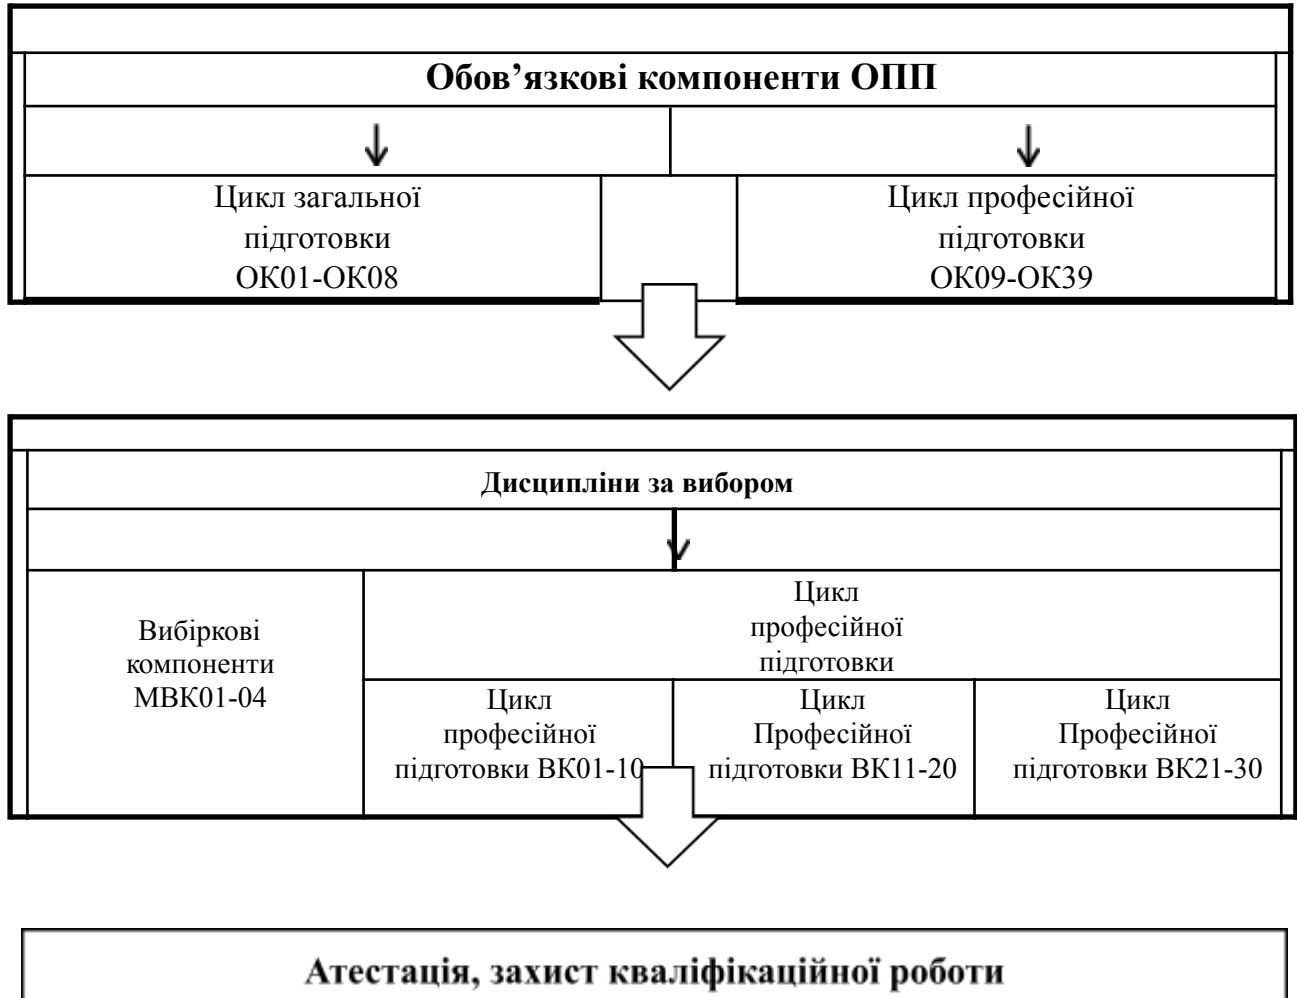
Обов’язкові компоненти ОПП

Цикл загальної підготовки ОК01-ОК08

Цикл професійної підготовки ОК09-ОК39

Дисципліни за вибором

Вибіркові компоненти МВК01-04

Цикл професійної підготовки

Цикл професійної підготовки ВК01-10

Цикл Професійної підготовки ВК11-20

Цикл Професійної підготовки ВК21-30

Атестація, захист кваліфікаційної роботи